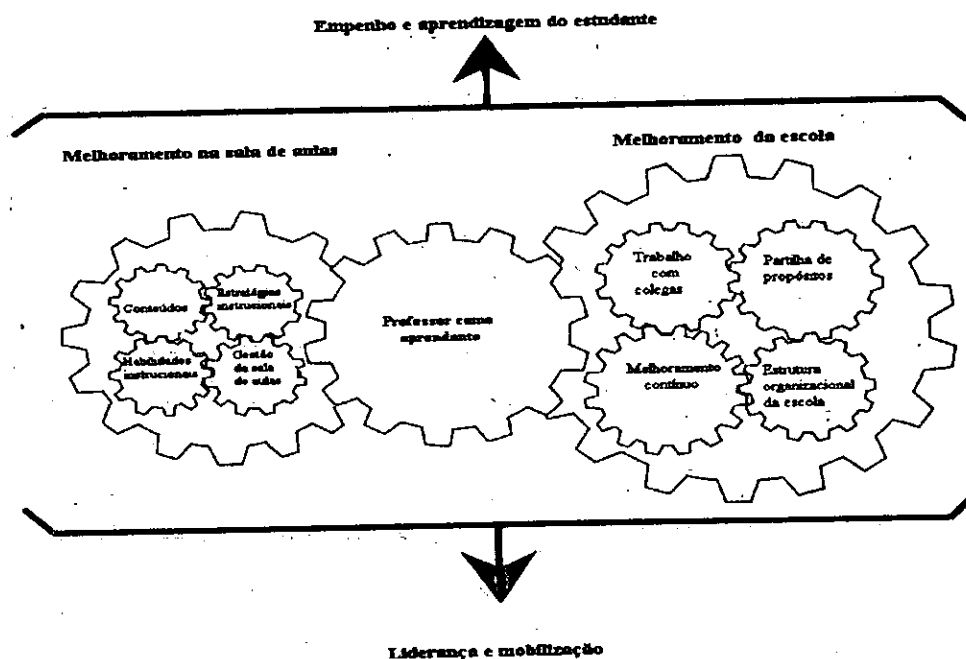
Empenho e aprendizagem do estudante

Melhoramento na sala de aulas

Conteúdos

Estratégias instrucionais

Habilidades instrucionais

Gestão da sala de aulas

Professor como aprendente

Melhoramento da escola

Trabalho com colegas

Partilha de propósitos

Melhoramento contínuo

Estrutura organizacional da escola

Liderança e mobilização